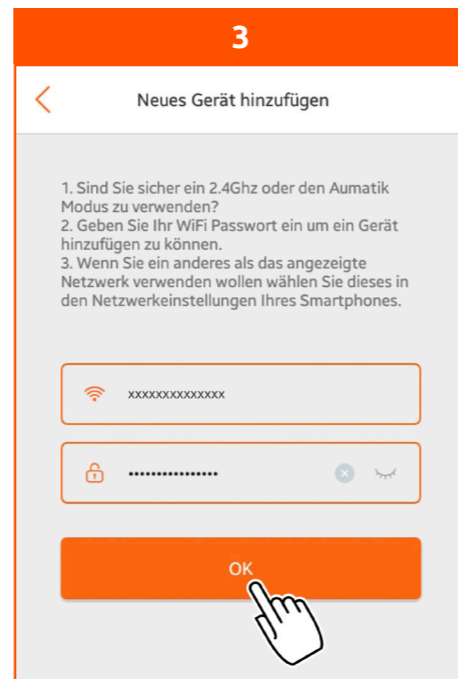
3

Neues Gerät hinzufügen

1. Sind Sie sicher ein 2.4Ghz oder den Aumatik Modus zu verwenden?
2. Geben Sie Ihr WiFi Passwort ein um ein Gerät hinzufügen zu können.
3. Wenn Sie ein anderes als das angezeigte Netzwerk verwenden wollen wählen Sie dieses in den Netzwerkeinstellungen Ihres Smartphones.

xxxxxxxxxxxxxx

••••••••••••••••

OK